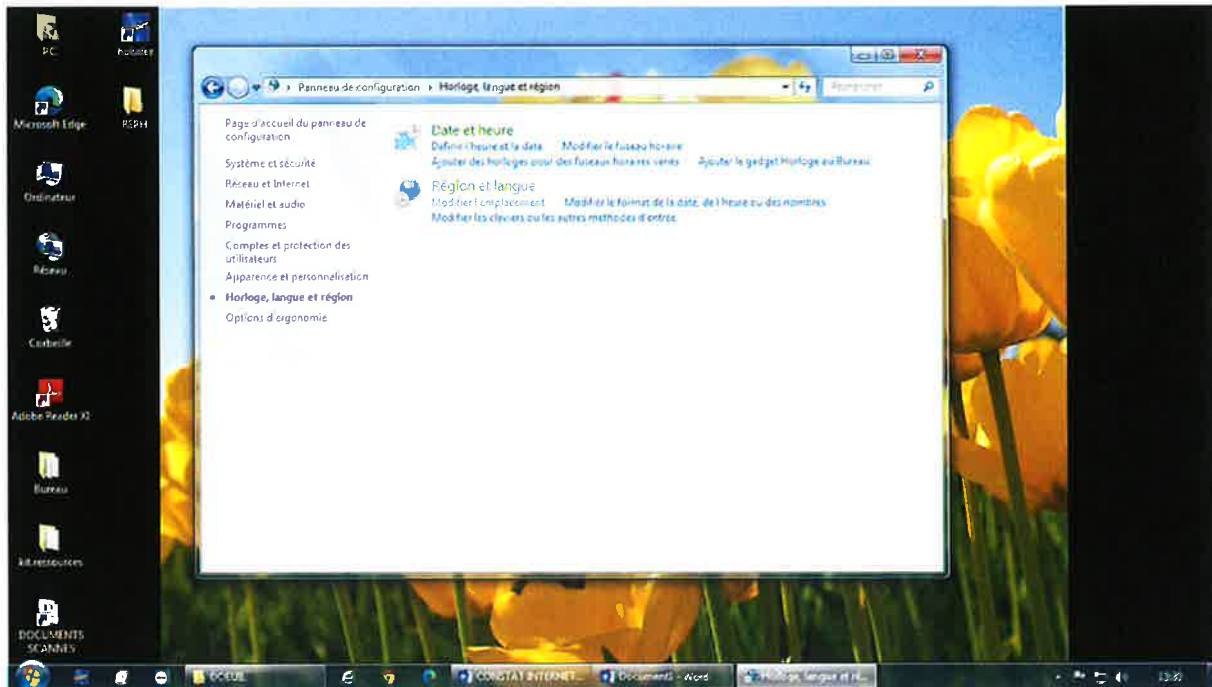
PC
Numérisation
Microsoft Edge
PSPH
Ordinateur
Réseau
Corbeille
Adobe Reader XI
Bureau
kit.ressources
DOCUMENTS SCANNES

Panneau de configuration › Horloge, langue et région
Rechercher

Page d'accueil du panneau de configuration
Système et sécurité
Réseau et Internet
Matériel et audio
Programmes
Comptes et protection des utilisateurs
Apparence et personnalisation
Horloge, langue et région
Options d'ergonomie

Date et heure
Définir l'heure et la date   Modifier le fuseau horaire
Ajouter des horloges pour des fuseaux horaires variés   Ajouter le gadget Horloge au Bureau

Région et langue
Modifier l'emplacement   Modifier le format de la date, de l'heure ou des nombres
Modifier les claviers ou les autres méthodes d'entrée

ACCUEIL
CONSTAT INTERNET...
Document1 - Word
Horloge, langue et ré...
13:30